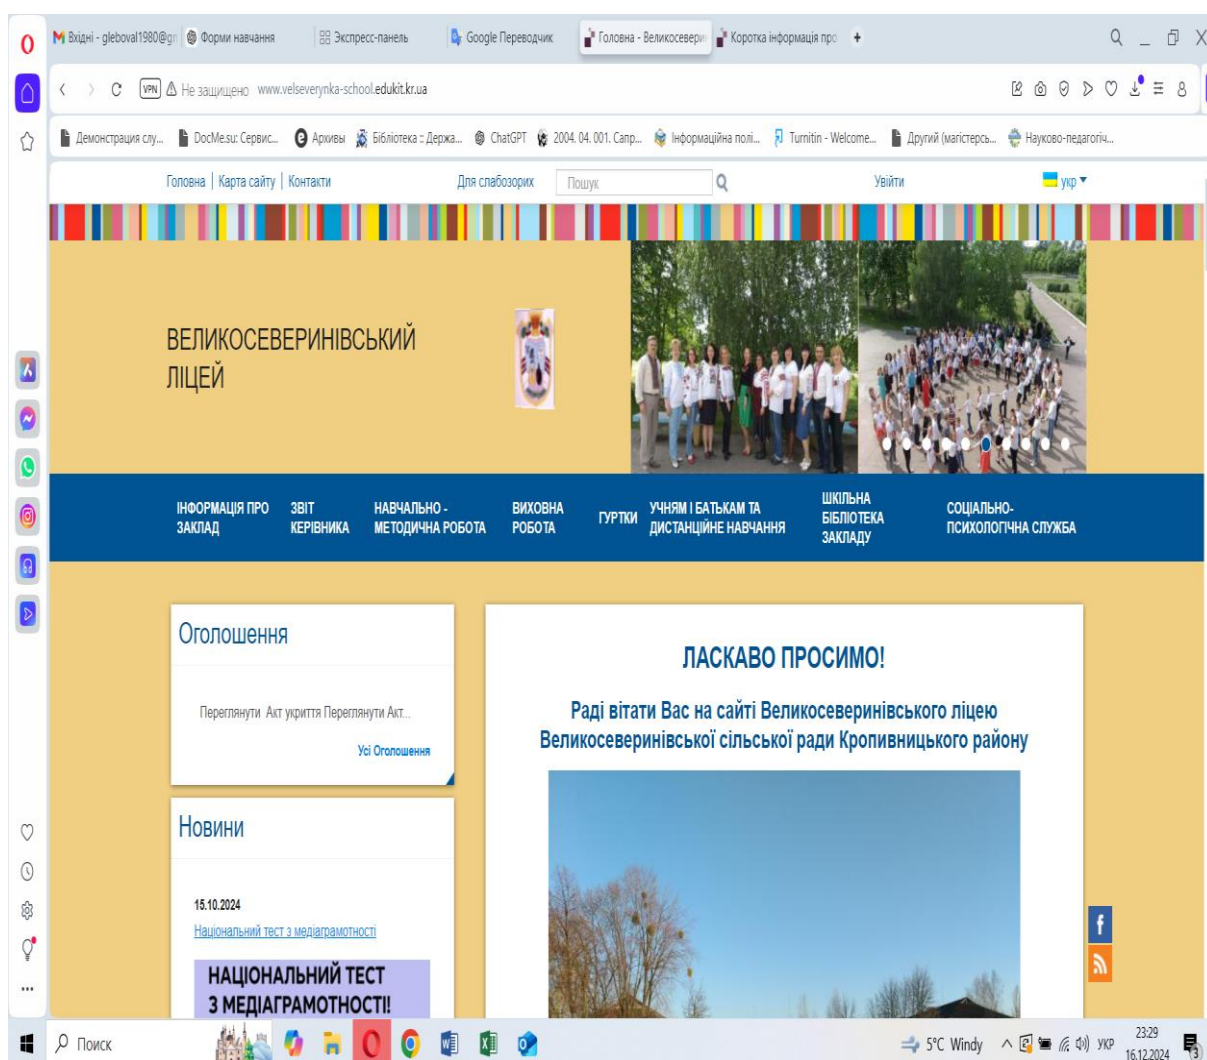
Вхідні - gleboval1980@gr | Форми навчання | Экспресс-панель | Google Переводчик | Головна - Великосеверн | Коротка інформація про

VPN Не защищено www.velseverynka-school.edukit.kr.ua

Демонстрация слу... DocMe.su: Сервис... Архивы Бібліотека :: Держа... ChatGPT 2004. 04. 001. Сапр... Інформаційна полі... Turnitin - Welcome... Другий (магістерсь... Науково-педагогіч...

Головна | Карта сайту | Контакти Для слабозорих Пошук Увійти укр

ВЕЛИКОСЕВЕРИНІВСЬКИЙ ЛІЦЕЙ

ІНФОРМАЦІЯ ПРО ЗАКЛАД | ЗВІТ КЕРІВНИКА | НАВЧАЛЬНО - МЕТОДИЧНА РОБОТА | ВИХОВНА РОБОТА | ГУРТКИ | УЧНЯМ І БАТЬКАМ ТА ДИСТАНЦІЙНЕ НАВЧАННЯ | ШКІЛЬНА БІБЛІОТЕКА ЗАКЛАДУ | СОЦІАЛЬНО-ПСИХОЛОГІЧНА СЛУЖБА

Оголошення

Переглянути Акт укриття Переглянути Акт...

Усі Оголошення

Новини

15.10.2024
Національний тест з медіаграмотності

НАЦІОНАЛЬНИЙ ТЕСТ З МЕДІАГРАМОТНОСТІ!

ЛАСКАВО ПРОСИМО!

Раді вітати Вас на сайті Великосеверинівського ліцею Великосеверинівської сільської ради Кропивницького району

Поиск

5°C Windy УКР 23:29 16.12.2024